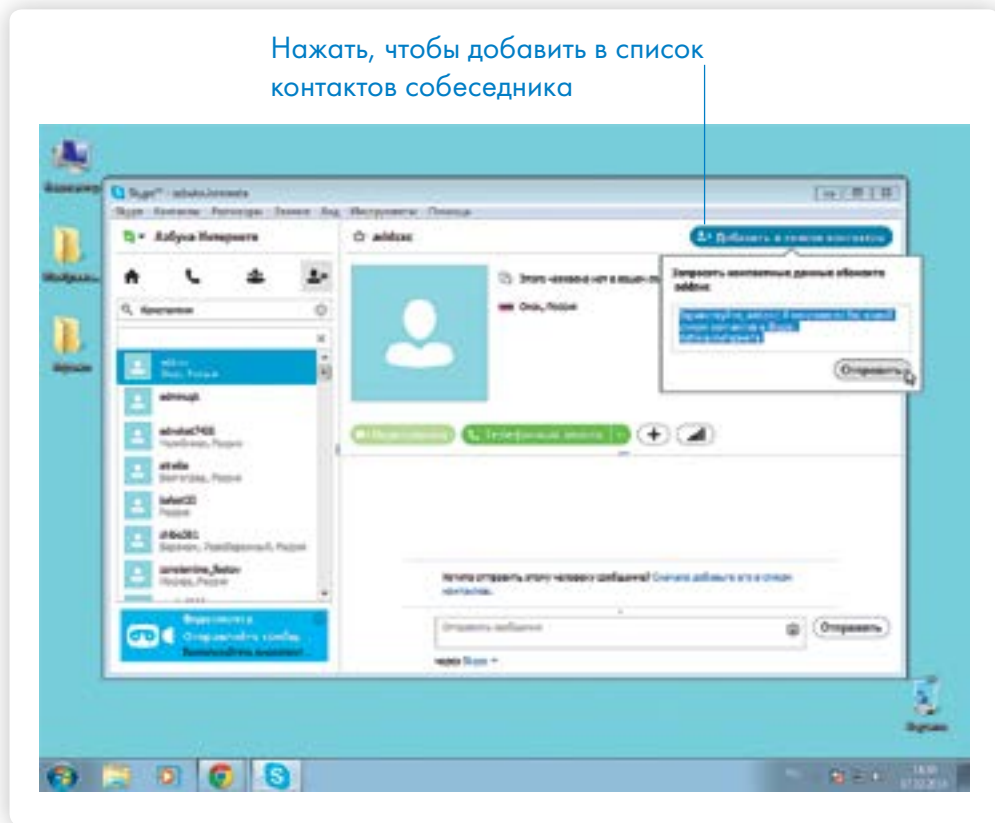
Нажать, чтобы добавить в список контактов собеседника

Skype™ - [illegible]

Skype Контакты Разговоры Звонки Вид Инструменты Помощь

Азбука Интернета

Добавить в список контактов

Запросить контактные данные абонента

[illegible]

Отправить

Омск, Россия

Видеозвонок

Телефонный звонок

Отправить

через Skype

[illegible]